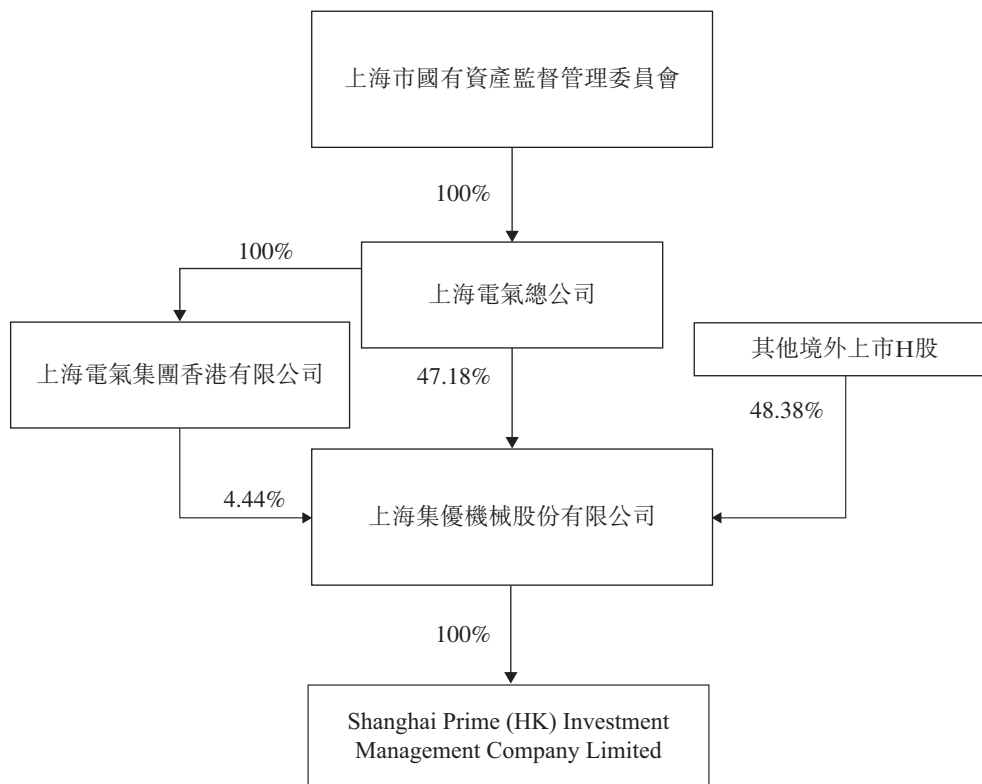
上海市國有資產監督管理委員會

100%

100%

上海電氣總公司

上海電氣集團香港有限公司

47.18%

其他境外上市H股

48.38%

4.44%

上海集優機械股份有限公司

100%

Shanghai Prime (HK) Investment Management Company Limited